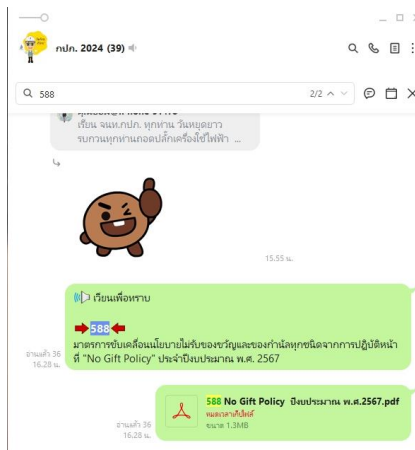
กปภ. 2024 (39)

588

2/2

เรียน จนท.กปภ. ทุกท่าน วันหยุดยาว รบกวนทุกท่านถอดปลั๊กเครื่องใช้ไฟฟ้า ...

15.55 น.

เวียนเพื่อทราบ

588

มาตรการขับเคลื่อนนโยบายไม่รับของขวัญและของกำนัลทุกชนิดจากการปฏิบัติหน้าที่ "No Gift Policy" ประจำปีงบประมาณ พ.ศ. 2567

อ่านแล้ว 36
16.28 น.

588 No Gift Policy ปีงบประมาณ พ.ศ.2567.pdf
หมดระยะเก็บไฟล์
ขนาด 1.3MB

อ่านแล้ว 36
16.28 น.